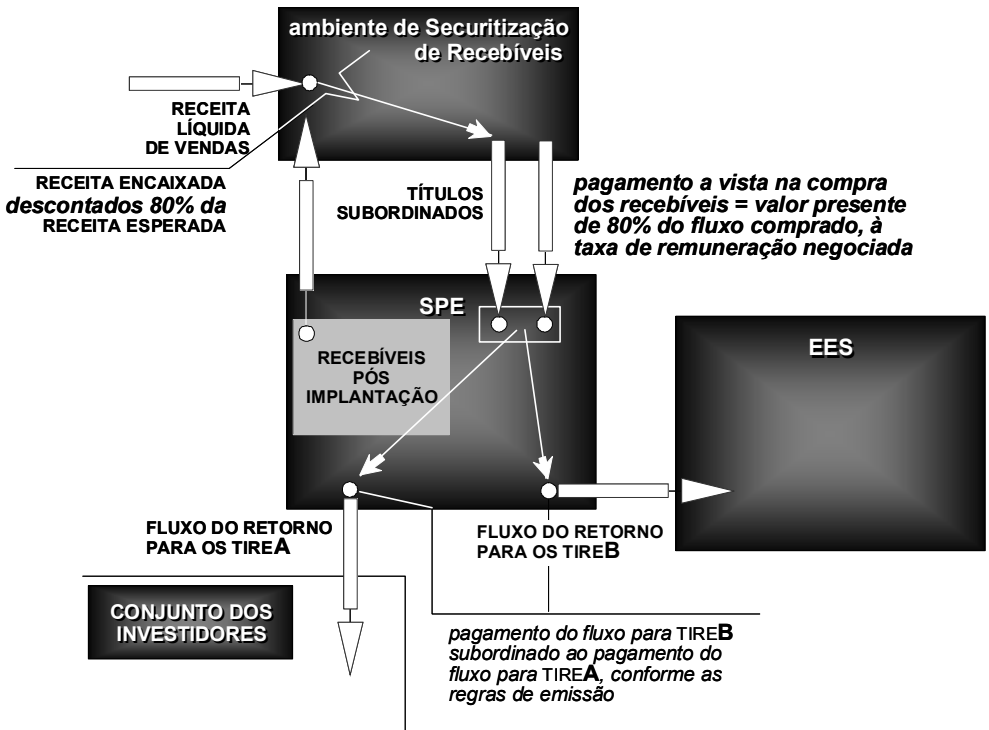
ambiente de Securitização de Recebíveis

RECEITA LÍQUIDA DE VENDAS

RECEITA ENCAIXADA descontados 80% da RECEITA ESPERADA

TÍTULOS SUBORDINADOS

pagamento a vista na compra dos recebíveis = valor presente de 80% do fluxo comprado, à taxa de remuneração negociada

SPE

RECEBÍVEIS PÓS IMPLANTAÇÃO

EES

FLUXO DO RETORNO PARA OS TIREA

FLUXO DO RETORNO PARA OS TIREB

CONJUNTO DOS INVESTIDORES

pagamento do fluxo para TIREB subordinado ao pagamento do fluxo para TIREA, conforme as regras de emissão